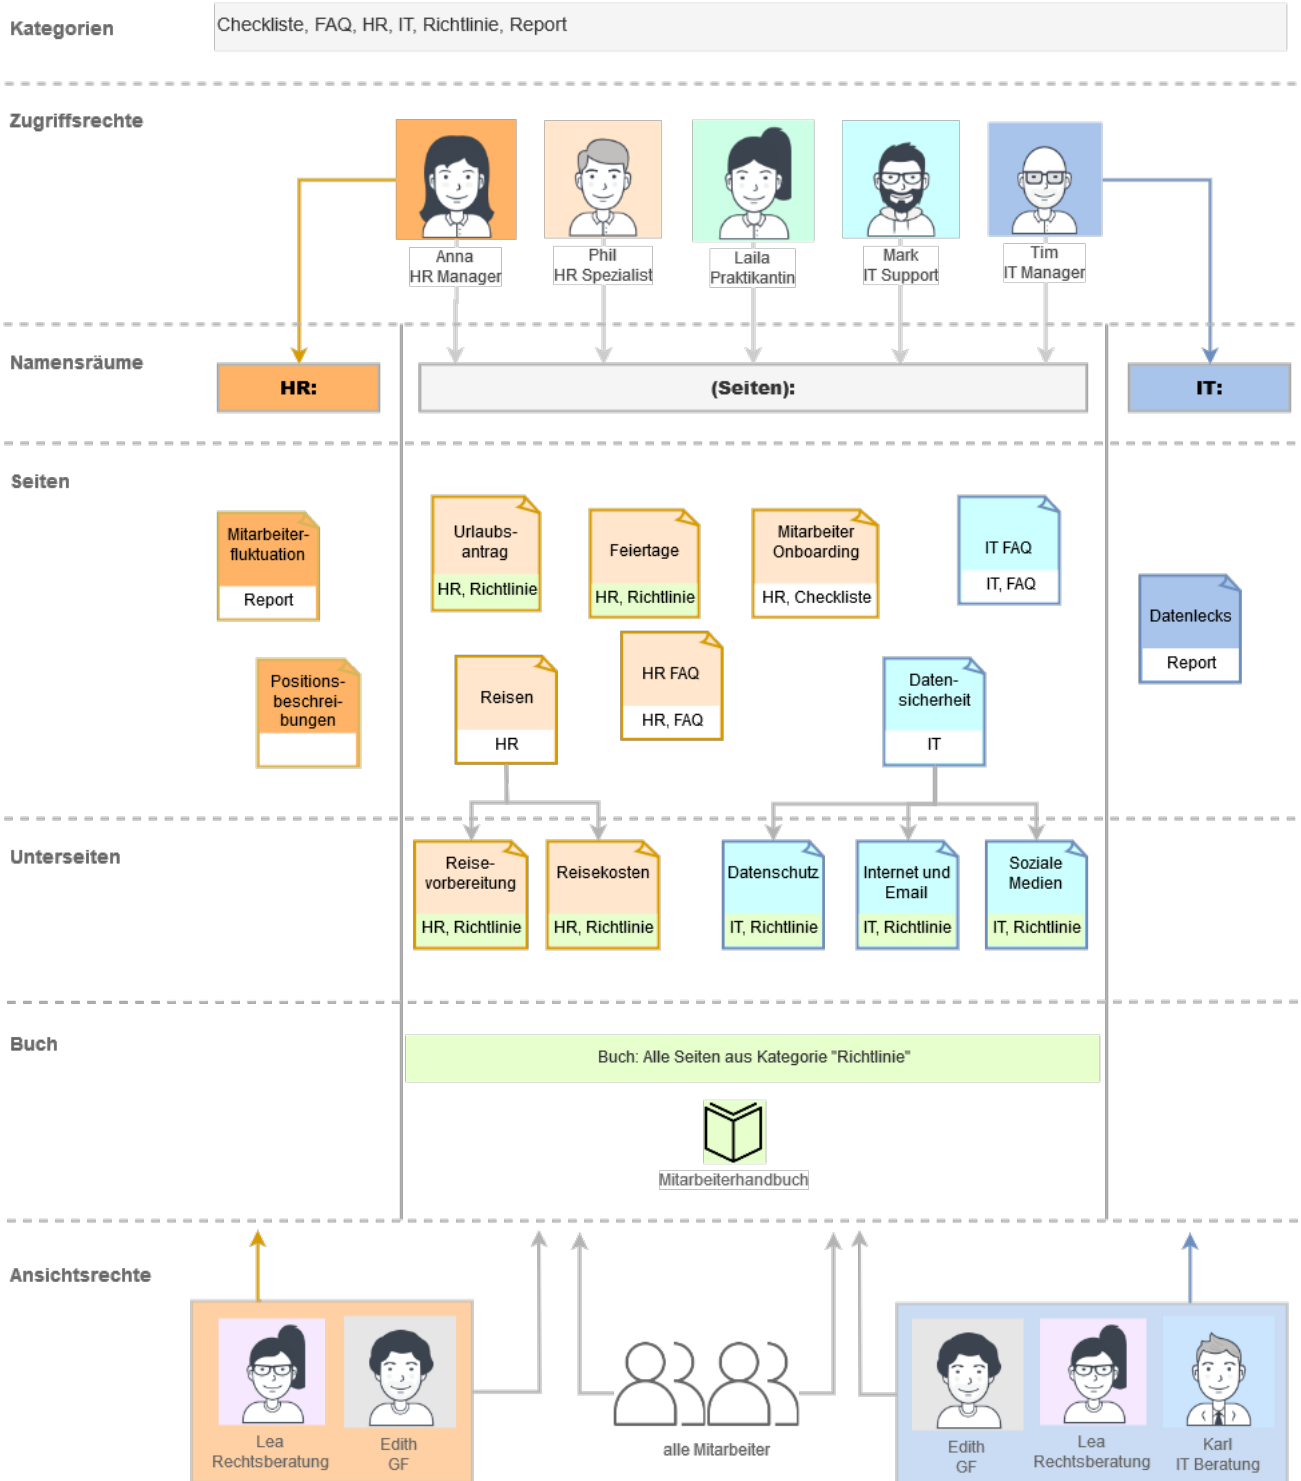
Kategorien

Checkliste, FAQ, HR, IT, Richtlinie, Report

Zugriffsrechte

Anna
HR Manager

Phil
HR Spezialist

Laila
Praktikantin

Mark
IT Support

Tim
IT Manager

Namensräume

HR:

(Seiten):

IT:

Seiten

Mitarbeiterfluktuation
Report

Positionsbeschreibungen

Urlaubsantrag
HR, Richtlinie

Feiertage
HR, Richtlinie

Mitarbeiter Onboarding
HR, Checkliste

IT FAQ
IT, FAQ

Datenlecks
Report

Reisen
HR

HR FAQ
HR, FAQ

Datensicherheit
IT

Unterseiten

Reisevorbereitung
HR, Richtlinie

Reisekosten
HR, Richtlinie

Datenschutz
IT, Richtlinie

Internet und Email
IT, Richtlinie

Soziale Medien
IT, Richtlinie

Buch

Buch: Alle Seiten aus Kategorie "Richtlinie"

Mitarbeiterhandbuch

Ansichtsrechte

Lea
Rechtsberatung

Edith
GF

alle Mitarbeiter

Edith
GF

Lea
Rechtsberatung

Karl
IT Beratung